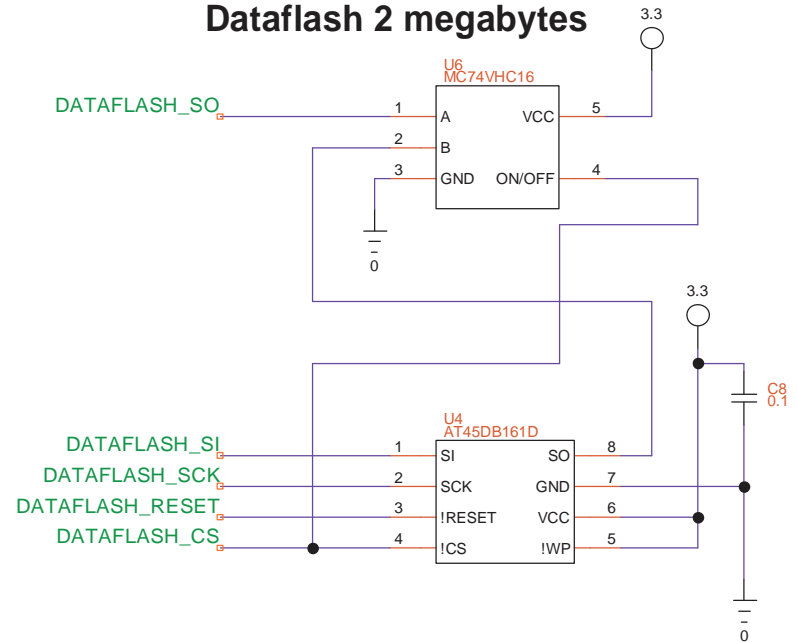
Dataflash 2 megabytes

3.3

U6
MC74VHC16

DATAFLASH_SO

1 A
2 B
3 GND
VCC 5
ON/OFF 4

0

3.3

C8
0.1

U4
AT45DB161D

DATAFLASH_SI
DATAFLASH_SCK
DATAFLASH_RESET
DATAFLASH_CS

1 SI
2 SCK
3 !RESET
4 !CS
SO 8
GND 7
VCC 6
!WP 5

0